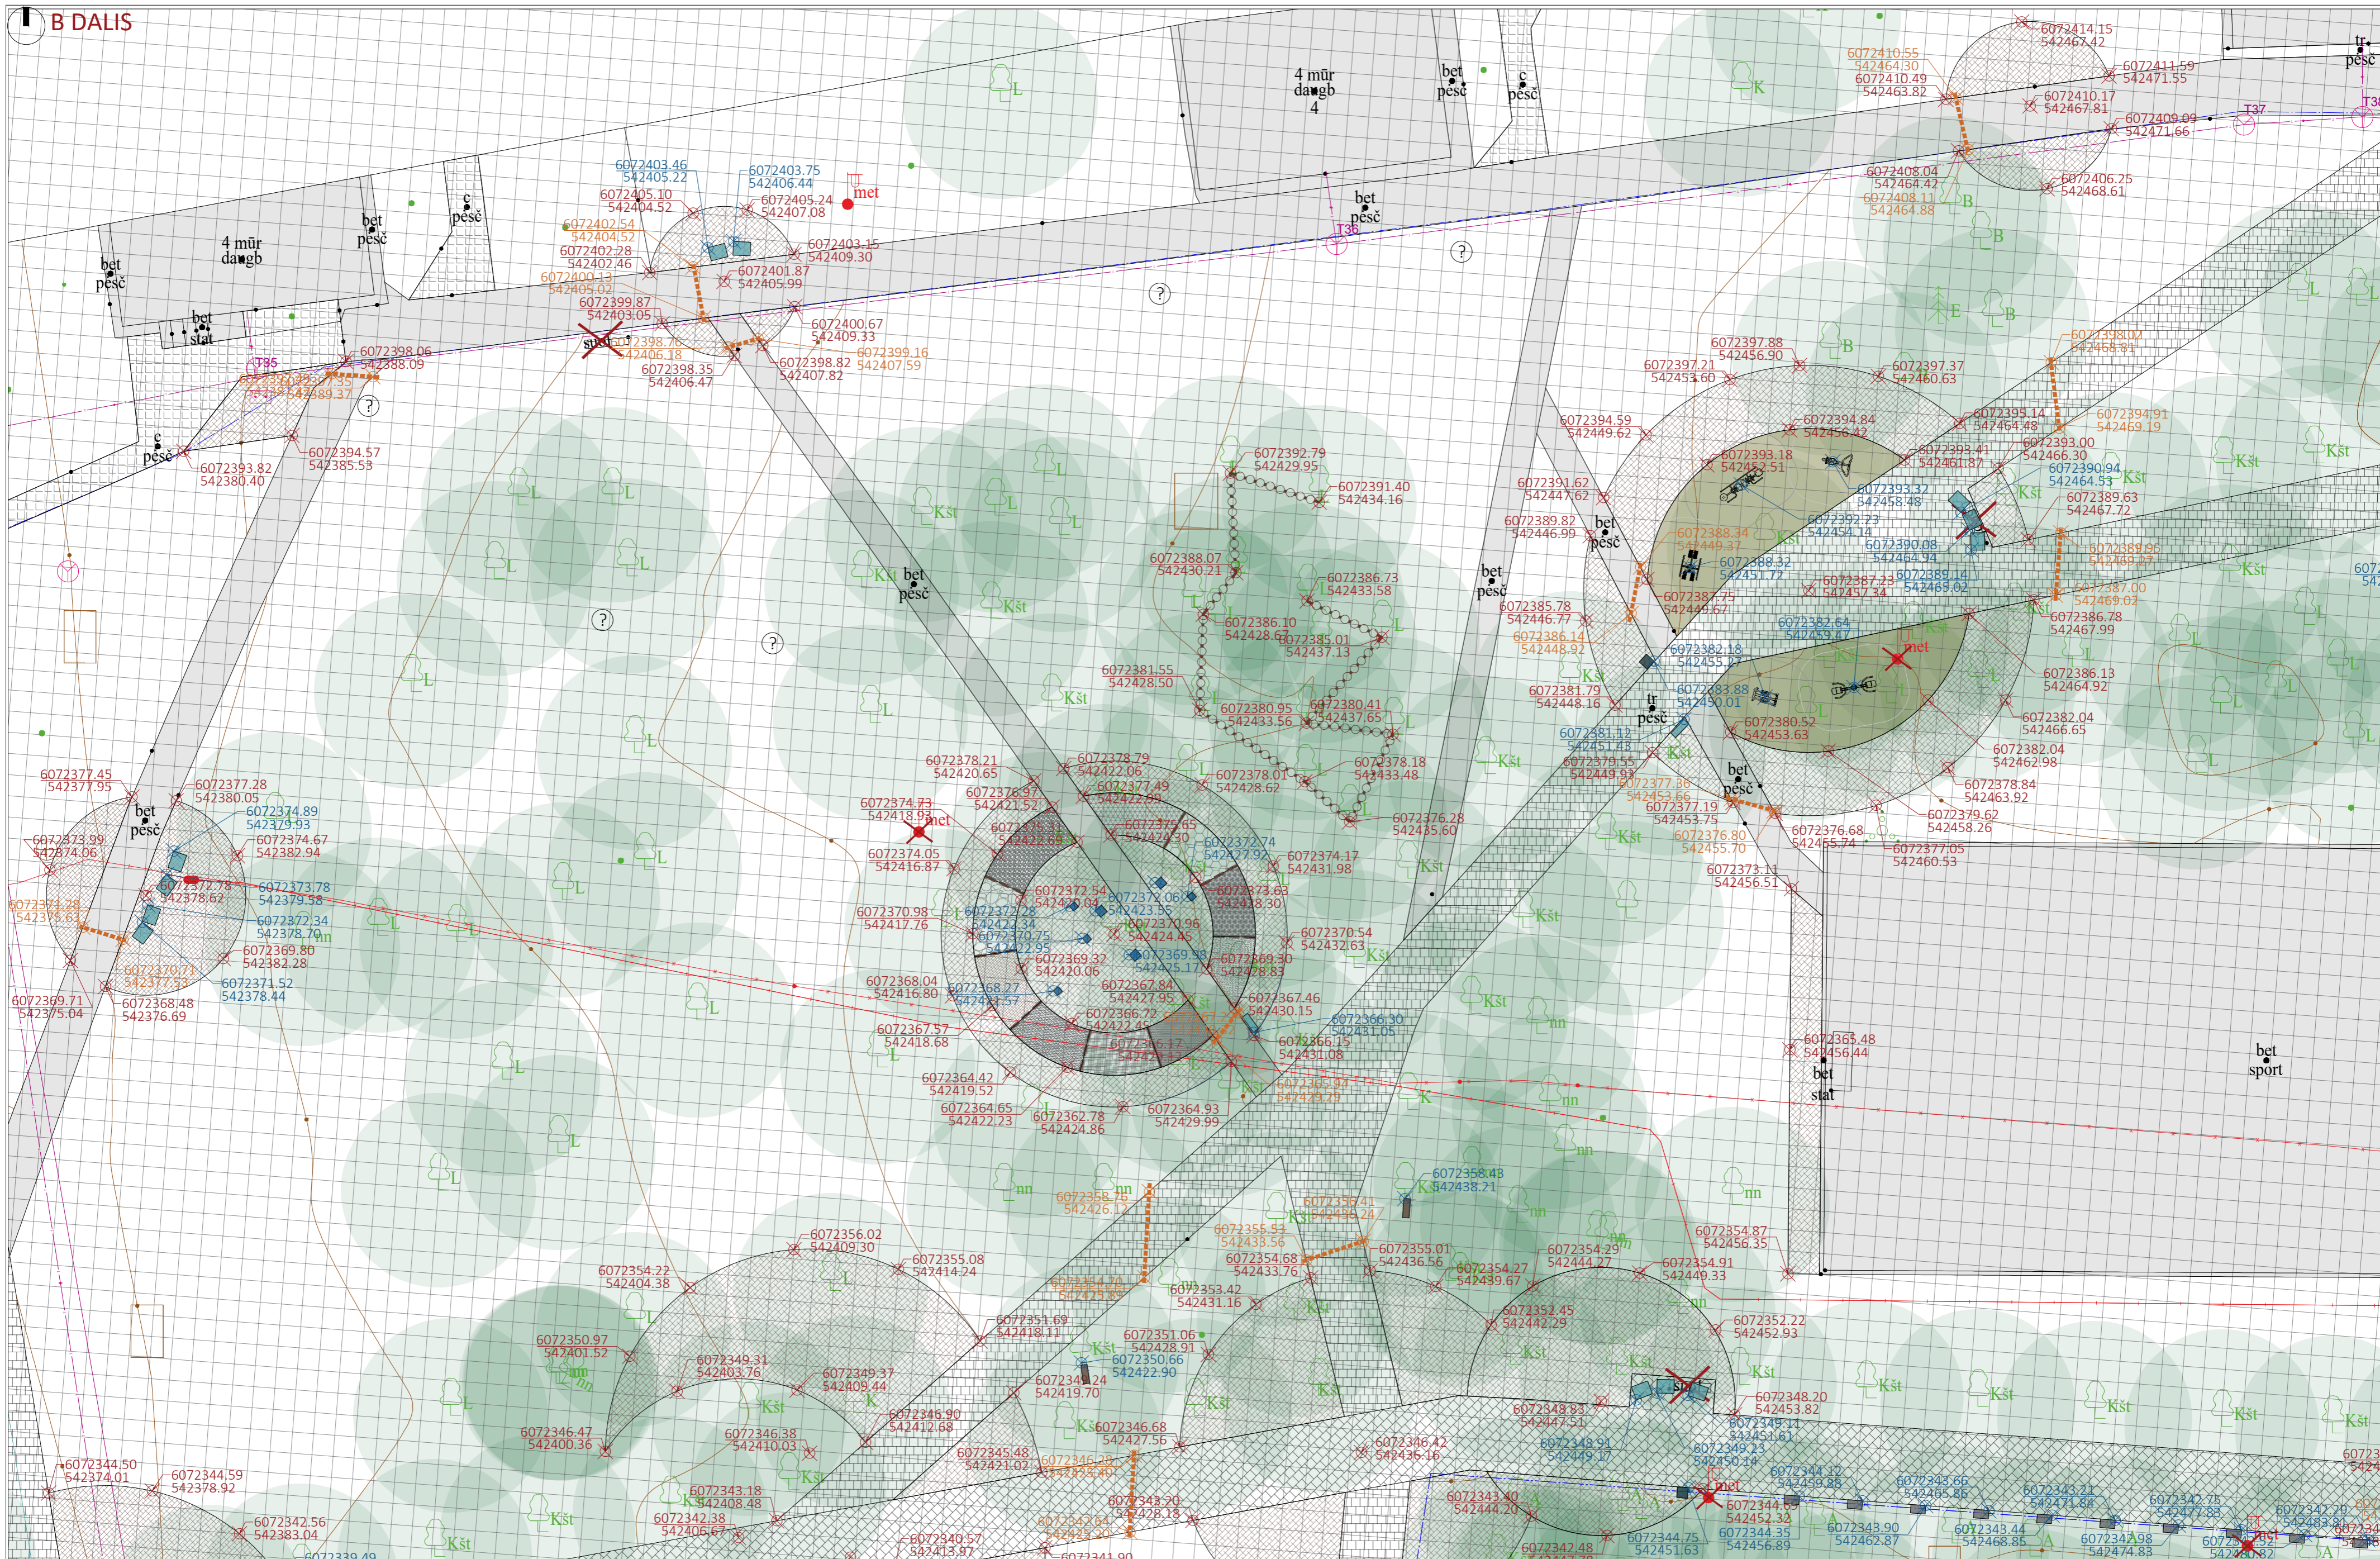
B DALIS

4 mūr daugb

bet pėsč

bet pėsč

bet stat

c pėsč

4 mūr daugb 4

bet pėsč

c pėsč

bet pėsč

tr pėsč

6072403.46
542405.22

6072403.75
542406.44

6072405.10
542404.52

6072405.24
542407.08

met

6072403.15
542409.30

6072401.87
542405.99

6072402.28
542402.46

6072399.87
542403.05

6072400.67
542409.33

6072398.06
542388.09

6072398.35
542406.47

6072398.82
542407.82

6072399.16
542407.59

6072394.57
542385.53

6072393.82
542380.40

6072414.15
542467.42

6072410.55
542464.30

6072410.49
542463.82

6072411.59
542471.55

6072410.17
542467.81

6072409.09
542471.66

6072408.04
542464.42

6072406.25
542468.61

6072397.88
542456.90

6072397.21
542453.60

6072397.37
542460.63

6072394.59
542449.62

6072394.84
542456.42

6072395.14
542464.48

6072394.91
542469.19

6072393.18
542452.51

6072393.41
542461.87

6072393.00
542466.30

6072391.62
542447.62

6072393.32
542458.48

6072390.94
542464.53

6072389.82
542446.99

6072389.63
542467.72

6072392.79
542429.95

6072391.40
542434.16

6072388.07
542430.21

6072386.73
542433.58

6072386.10
542428.61

6072385.01
542437.13

6072385.78
542446.77

6072386.78
542467.99

6072386.13
542464.92

6072381.55
542428.50

6072380.95
542433.56

6072380.41
542437.65

6072381.79
542448.16

6072380.52
542453.63

6072382.04
542466.65

6072382.04
542462.98

6072378.21
542420.65

6072378.79
542422.06

6072378.01
542428.62

6072378.18
542433.48

6072378.84
542463.92

6072377.45
542377.95

6072377.28
542380.05

6072374.89
542379.93

6072374.67
542382.94

6072373.99
542374.06

6072374.73
542418.93

6072374.05
542416.87

6072374.17
542431.98

6072376.28
542435.60

6072377.19
542453.79

6072376.68
542455.74

6072379.62
542458.26

6072377.05
542460.53

6072373.11
542456.51

6072373.78
542379.58

6072372.34
542378.70

6072369.80
542382.28

6072371.52
542378.44

6072369.71
542375.04

6072368.48
542376.69

6072370.98
542417.76

6072370.54
542432.63

6072368.04
542416.80

6072367.46
542430.15

6072367.57
542418.68

6072366.30
542431.05

6072365.48
542456.44

6072364.42
542419.52

6072364.65
542422.23

6072362.78
542424.86

6072364.93
542429.93

6072358.43
542438.21

bet sport

bet stat

6072356.02
542409.30

6072355.08
542414.24

6072354.22
542404.38

6072354.68
542433.76

6072355.01
542436.56

6072354.27
542439.67

6072354.29
542444.27

6072354.87
542456.35

6072354.91
542449.33

6072353.42
542431.16

6072352.45
542442.29

6072352.22
542452.93

6072351.69
542418.11

6072351.06
542428.91

6072350.97
542401.52

6072349.31
542403.76

6072349.37
542409.44

6072350.66
542422.90

6072349.24
542419.70

6072348.20
542453.82

6072346.90
542412.68

6072346.68
542427.56

6072346.47
542400.36

6072346.38
542410.03

6072346.42
542436.16

6072345.48
542421.02

6072344.50
542374.01

6072344.59
542378.92

6072343.18
542408.48

6072342.38
542405.67

6072342.56
542383.04

6072343.20
542428.18

6072343.90
542462.87

6072343.44
542468.88

6072344.75
542451.63

6072344.98
542474.83

6072340.57
542413.97

6072341.90

6072339.49

6072342.48

T35

T36

T37

T38

met

met

met

L

K

B

E

Kšt

nn